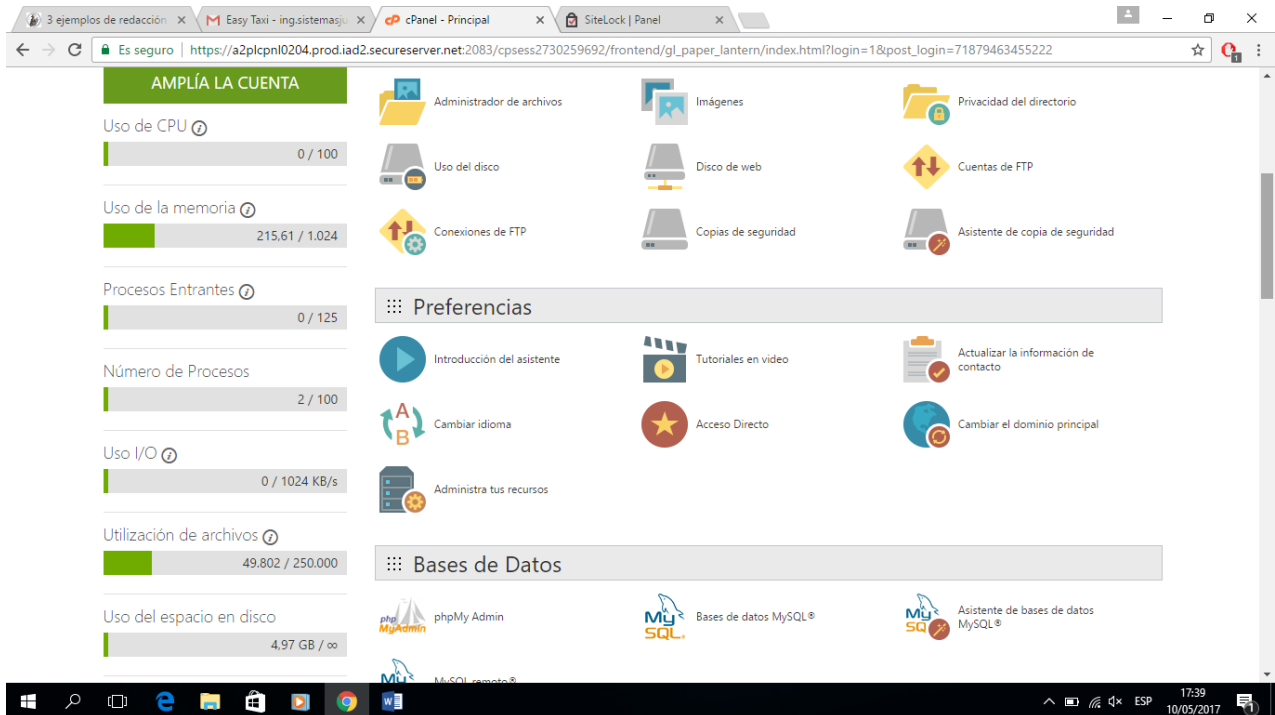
3 ejemplos de redacción ×
Easy Taxi - ing.sistemasju ×
cPanel - Principal ×
SiteLock | Panel ×

Es seguro | https://a2plcpnl0204.prod.iad2.secureserver.net:2083/cpsess2730259692/frontend/gl_paper_lantern/index.html?login=1&post_login=71879463455222

AMPLÍA LA CUENTA

Uso de CPU
0 / 100

Uso de la memoria
215,61 / 1.024

Procesos Entrantes
0 / 125

Número de Procesos
2 / 100

Uso I/O
0 / 1024 KB/s

Utilización de archivos
49.802 / 250.000

Uso del espacio en disco
4,97 GB / ∞

Administrador de archivos
Imágenes
Privacidad del directorio
Uso del disco
Disco de web
Cuentas de FTP
Conexiones de FTP
Copias de seguridad
Asistente de copia de seguridad

Preferencias

Introducción del asistente
Tutoriales en video
Actualizar la información de contacto
Cambiar idioma
Acceso Directo
Cambiar el dominio principal
Administra tus recursos

Bases de Datos

phpMy Admin
Bases de datos MySQL®
Asistente de bases de datos MySQL®
MySQL remoto®

ESP
17:39
10/05/2017